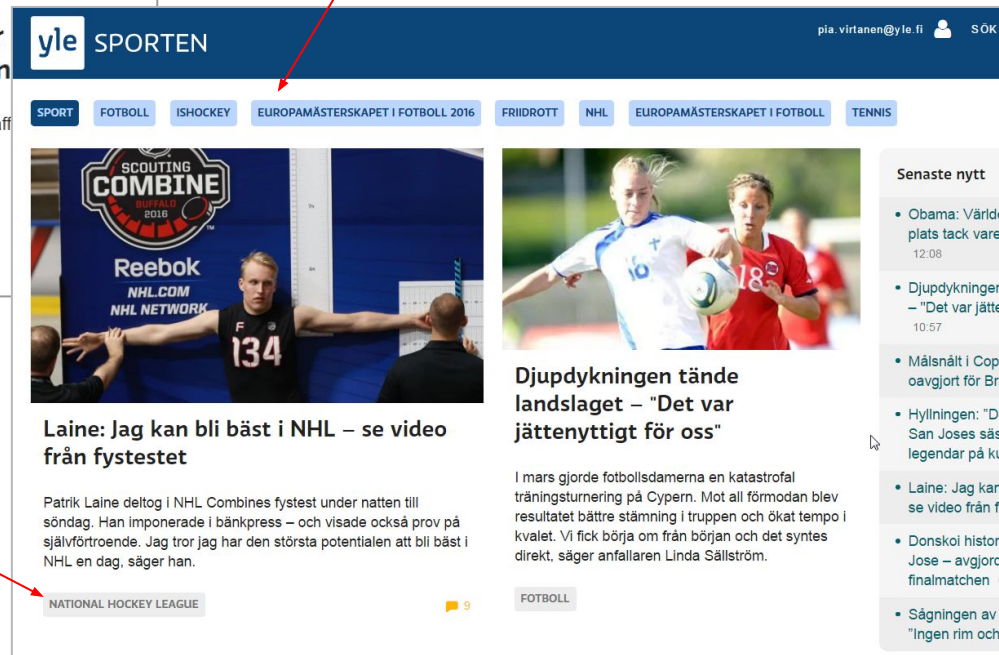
r
n
aff

yle SPORTEN

pia.virtanen@yle.fi SÖK

SPORT FOTBOLL ISHOCKEY EUROPAMÄSTERSKAPET I FOTBOLL 2016 FRIIDROTT NHL EUROPAMÄSTERSKAPET I FOTBOLL TENNIS

SCOUTING COMBINE BUFFALO 2016
Reebok
NHL.COM
NHL NETWORK
F 134

Laine: Jag kan bli bäst i NHL – se video från fystestet

Patrik Laine deltog i NHL Combines fystest under natten till söndag. Han imponerade i bänkpress – och visade också prov på självförtroende. Jag tror jag har den största potentialen att bli bäst i NHL en dag, säger han.

NATIONAL HOCKEY LEAGUE

9

16 18

Djupdykningen tände landslaget – "Det var jättenyttigt för oss"

I mars gjorde fotbollsdamerna en katastrofal träningsturnering på Cypern. Mot all förmodan blev resultatet bättre stämning i truppen och ökat tempo i kvalet. Vi fick börja om från början och det syntes direkt, säger anfallaren Linda Sällström.

FOTBOLL

Senaste nytt

• Obama: Värld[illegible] plats tack vare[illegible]
12:08

• Djupdykninger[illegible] – "Det var jätte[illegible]
10:57

• Målsnålt i Cop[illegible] oavgjort för Br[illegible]

• Hyllningen: "D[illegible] San Joses säs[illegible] legendar på ku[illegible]

• Laine: Jag kan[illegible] se video från f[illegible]

• Donskoi histor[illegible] Jose – avgjord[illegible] finalmatchen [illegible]

• Sågningen av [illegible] "Ingen rim och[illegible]